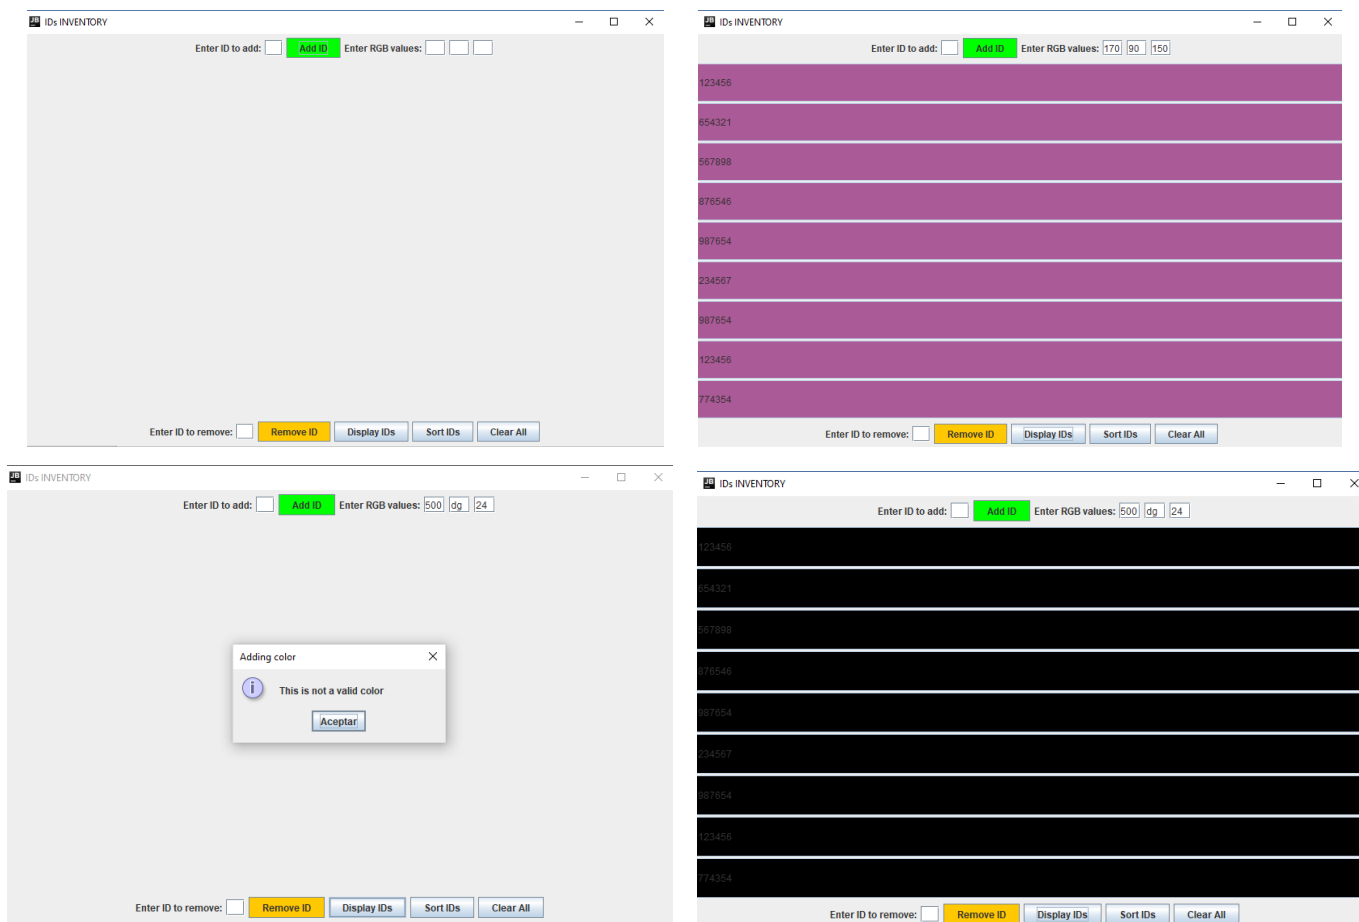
IDs INVENTORY

Enter ID to add: Add ID Enter RGB values:

Enter ID to remove: Remove ID Display IDs Sort IDs Clear All

IDs INVENTORY

Enter ID to add: Add ID Enter RGB values: 170 90 150

123456

654321

567898

876546

987654

234567

987654

123456

774354

Enter ID to remove: Remove ID Display IDs Sort IDs Clear All

IDs INVENTORY

Enter ID to add: Add ID Enter RGB values: 500 dg 24

Adding color

This is not a valid color

Aceptar

Enter ID to remove: Remove ID Display IDs Sort IDs Clear All

IDs INVENTORY

Enter ID to add: Add ID Enter RGB values: 500 dg 24

123456

654321

567898

876546

987654

234567

987654

123456

774354

Enter ID to remove: Remove ID Display IDs Sort IDs Clear All